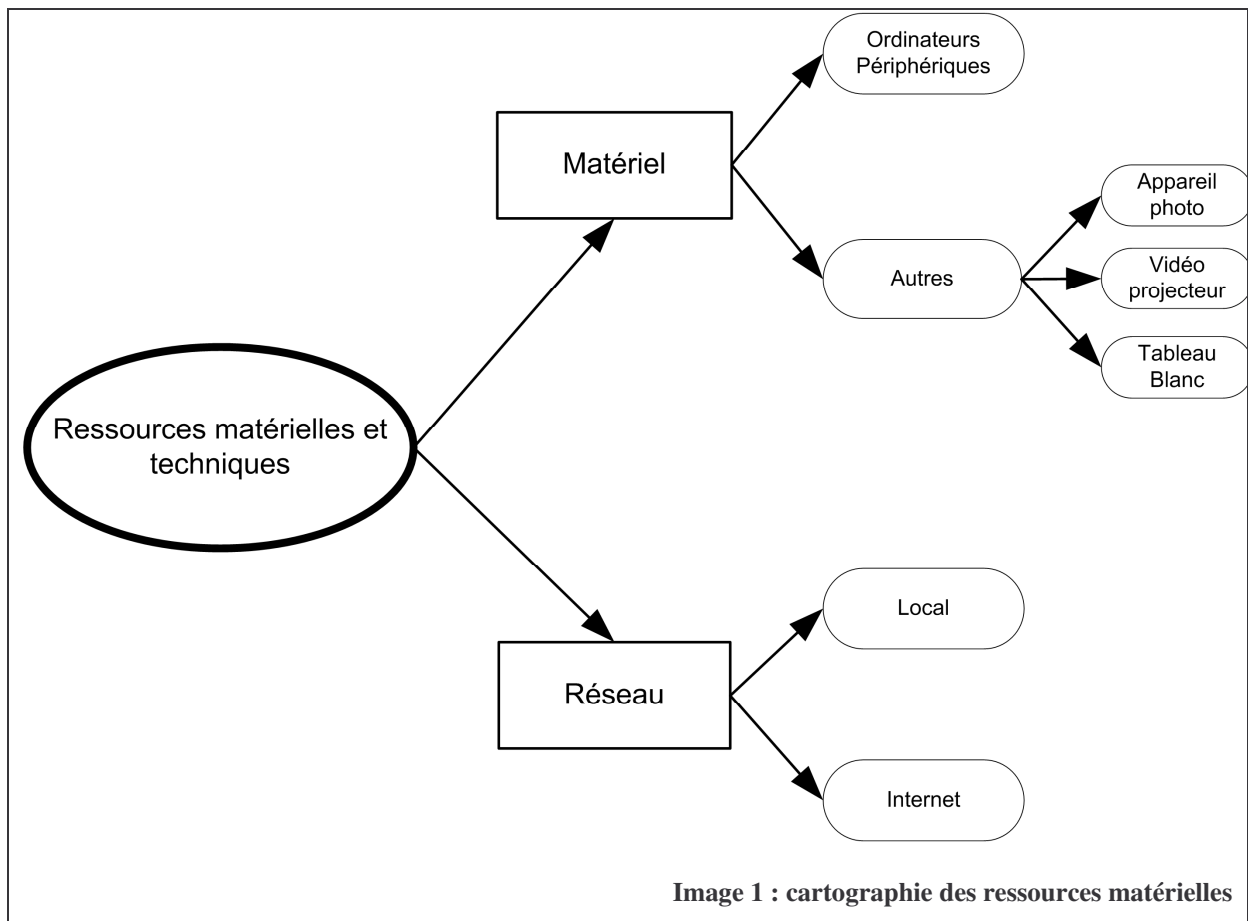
Ressources matérielles et techniques

Matériel

Ordinateurs Périphériques

Autres

Appareil photo

Vidéo projecteur

Tableau Blanc

Réseau

Local

Internet

Image 1 : cartographie des ressources matérielles